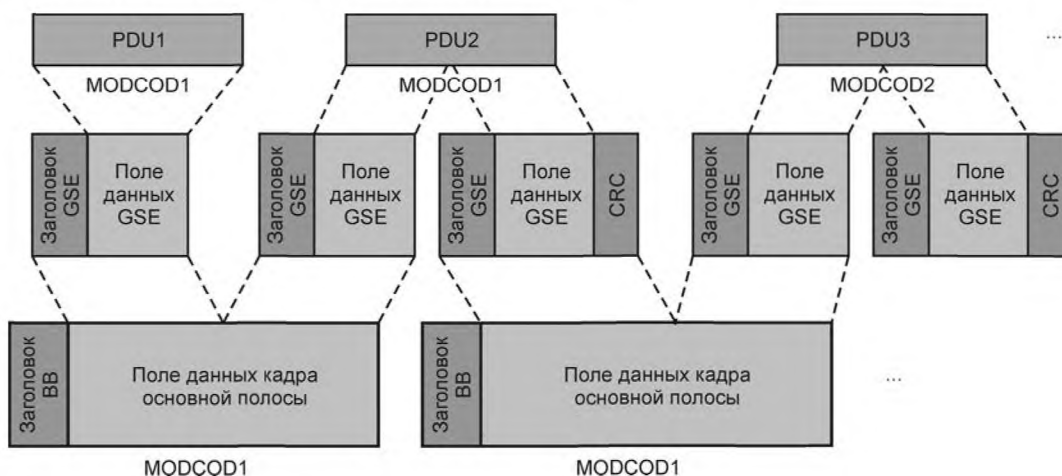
PDU1

MODCOD1

PDU2

MODCOD1

PDU3

MODCOD2

...

Заголовок GSE

Поле данных GSE

Заголовок GSE

Поле данных GSE

Заголовок GSE

Поле данных GSE

CRC

Заголовок GSE

Поле данных GSE

Заголовок GSE

Поле данных GSE

CRC

Заголовок BB

Поле данных кадра основной полосы

MODCOD1

Заголовок BB

Поле данных кадра основной полосы

MODCOD1

...